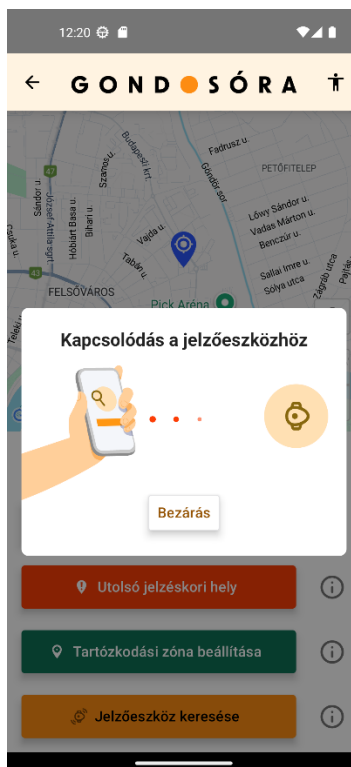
12:20

GONDOSÓRA

Fadrusz u.
Budapesti krt.
Gondor sor
PETŐFITELEP
Szamos u.
József Attila sgt.
Hoblart Basa u.
Bihari u.
Vajda u.
Löwy Sándor u.
Vadas Márton u.
Benczúr u.
Tabán u.
Sallai Imre u.
Sólya utca
Zágráb utca
FELSŐVÁROS
Pick Aréna
Csuka u.
Teleki u.
Pajtás u.
47
43

Kapcsolódás a jelzőeszközhöz

Bezárás

Utolsó jelzéskori hely

Tartózkodási zóna beállítása

Jelzőeszköz keresése